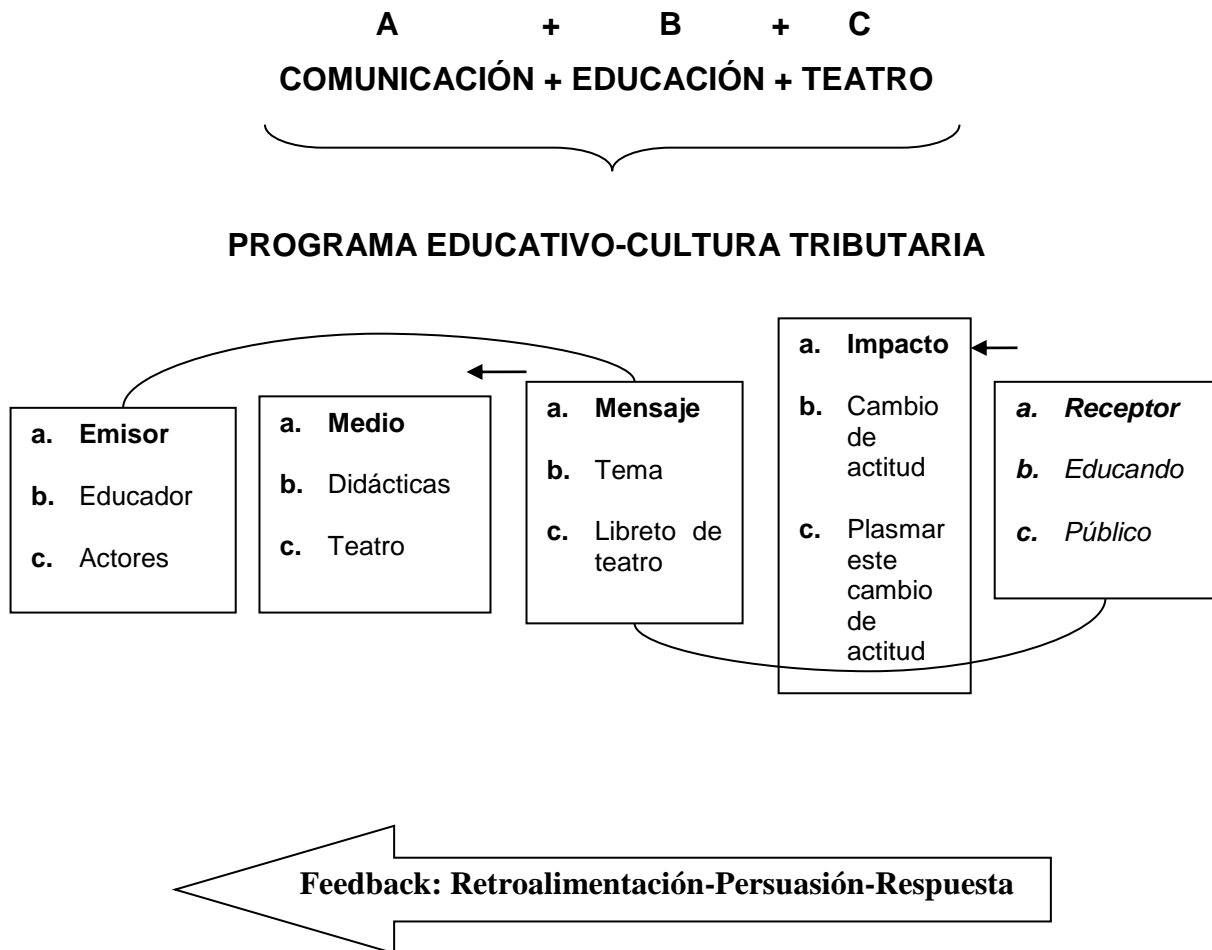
A + B + C

COMUNICACIÓN + EDUCACIÓN + TEATRO

PROGRAMA EDUCATIVO-CULTURA TRIBUTARIA

a. Emisor
b. Educador
c. Actores

a. Medio
b. Didácticas
c. Teatro

a. Mensaje
b. Tema
c. Libreto de teatro

a. Impacto
b. Cambio de actitud
c. Plasmar este cambio de actitud

a. Receptor
b. Educando
c. Público

Feedback: Retroalimentación-Persuasión-Respuesta